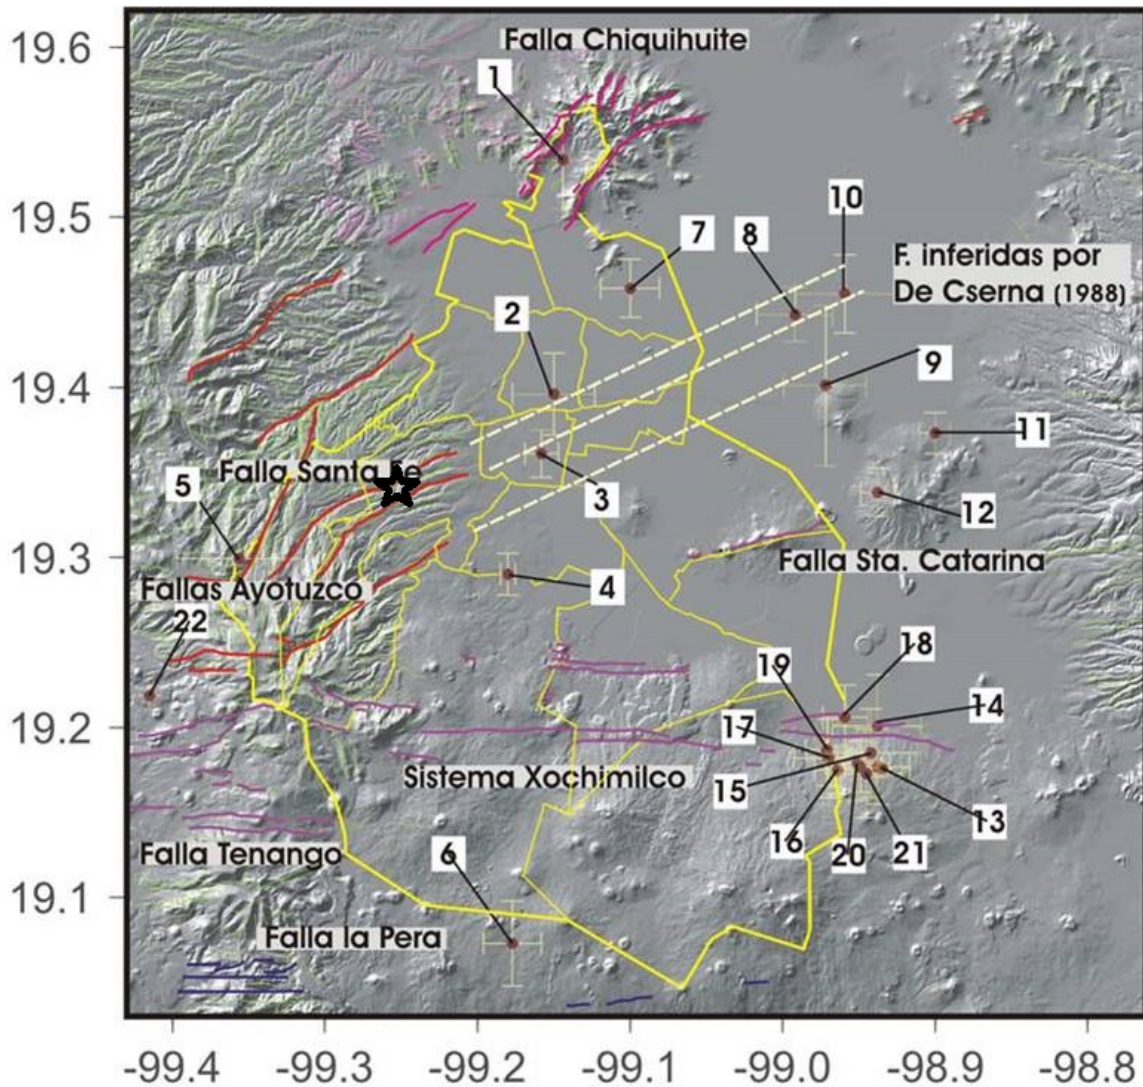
19.6
19.5
19.4
19.3
19.2
19.1

Falla Chiquihuite
1
10
7
8
F. inferidas por De Cserna (1988)
2
9
11
Falla Santa Fe
5
3
12
Falla Sta. Catarina
4
Fallas Ayotuzco
22
18
19
14
17
Sistema Xochimilco
15
13
16
20
21
Falla Tenango
6
Falla la Pera

-99.4 -99.3 -99.2 -99.1 -99.0 -98.9 -98.8